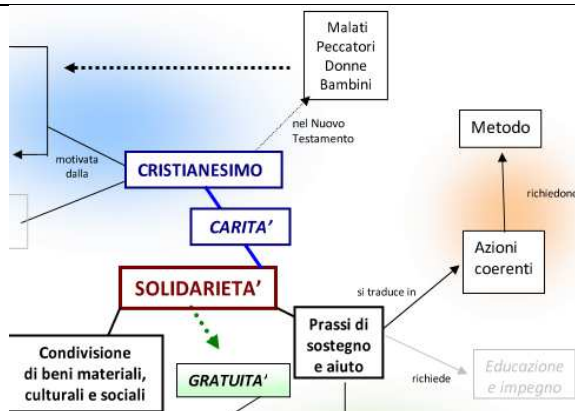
Malati
Peccatori
Donne
Bambini

nel Nuovo Testamento

Metodo

motivata dalla

CRISTIANESIMO

richiedono

CARITA'

Azioni coerenti

SOLIDARIETA'

si traduce in

Condivisione di beni materiali, culturali e sociali

Prassi di sostegno e aiuto

richiede

Educazione e impegno

GRATUITA'